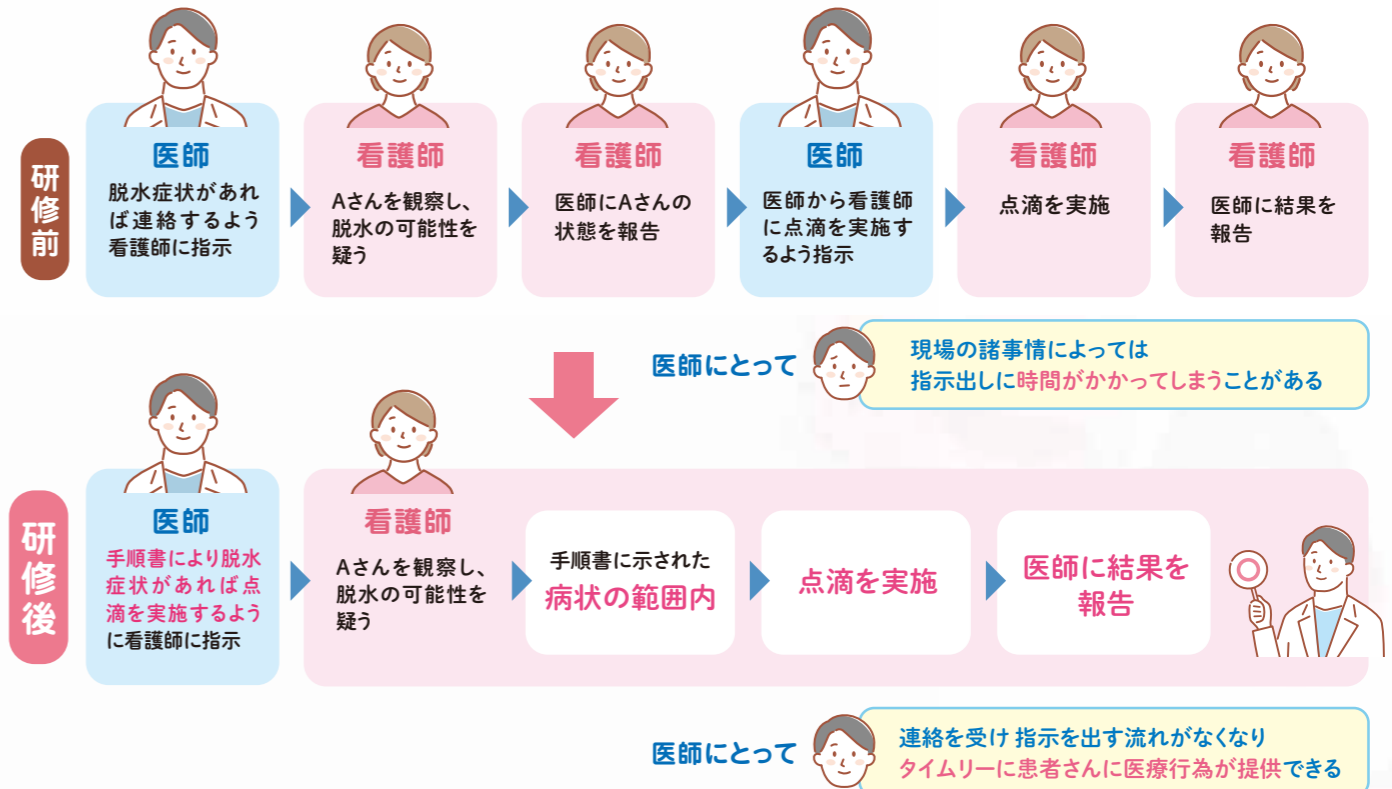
研修前

医師
脱水症状があれば連絡するよう看護師に指示

看護師
Aさんを観察し、脱水の可能性を疑う

看護師
医師にAさんの状態を報告

医師
医師から看護師に点滴を実施するよう指示

看護師
点滴を実施

看護師
医師に結果を報告

医師にとって
現場の諸事情によっては指示出しに時間がかかってしまうことがある

研修後

医師
手順書により脱水症状があれば点滴を実施するように看護師に指示

看護師
Aさんを観察し、脱水の可能性を疑う

手順書に示された病状の範囲内

点滴を実施

医師に結果を報告

医師にとって
連絡を受け 指示を出す流れがなくなりタイムリーに患者さんに医療行為が提供できる